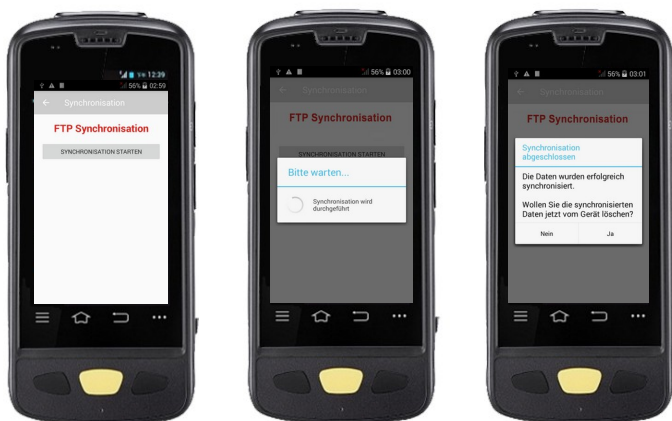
12:39

56% 02:59

Synchronisation

FTP Synchronisation

SYNCHRONISATION STARTEN

56% 03:00

Synchronisation

FTP Synchronisation

SYNCHRONISATION STARTEN

Bitte warten...

Synchronisation wird durchgeführt

56% 03:01

Synchronisation

FTP Synchronisation

Synchronisation abgeschlossen

Die Daten wurden erfolgreich synchronisiert.

Wollen Sie die synchronisierten Daten jetzt vom Gerät löschen?

Nein

Ja